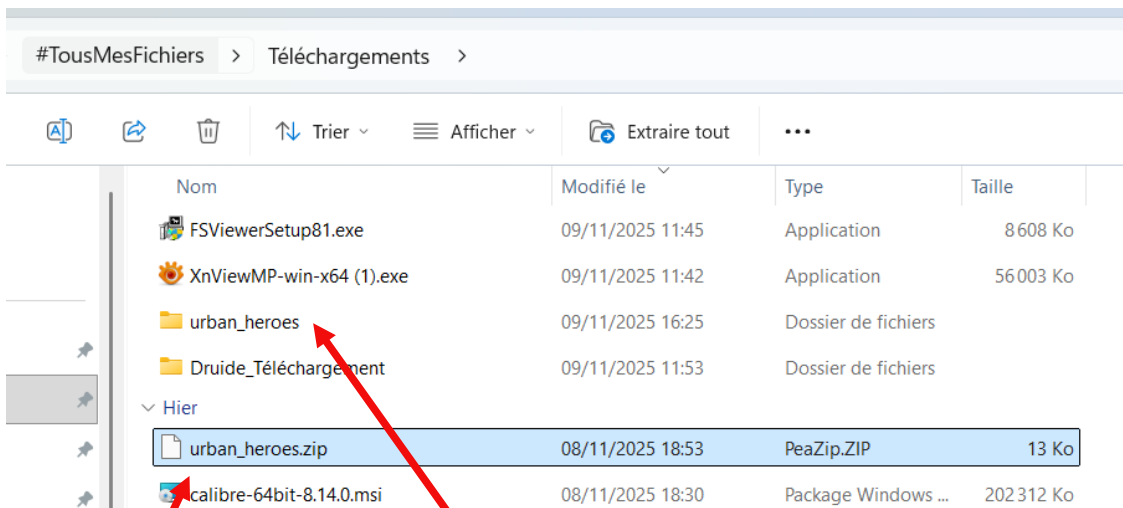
#TousMesFichiers > Téléchargements >

Trier Afficher Extraire tout ...

| Nom | Modifié le | Type | Taille |
|---|---|---|---|
| FSViewerSetup81.exe | 09/11/2025 11:45 | Application | 8 608 Ko |
| XnViewMP-win-x64 (1).exe | 09/11/2025 11:42 | Application | 56 003 Ko |
| urban_heroes | 09/11/2025 16:25 | Dossier de fichiers | |
| Druide_Téléchargement | 09/11/2025 11:53 | Dossier de fichiers | |
| Hier | | | |
| urban_heroes.zip | 08/11/2025 18:53 | PeaZip.ZIP | 13 Ko |
| calibre-64bit-8.14.0.msi | 08/11/2025 18:30 | Package Windows ... | 202 312 Ko |